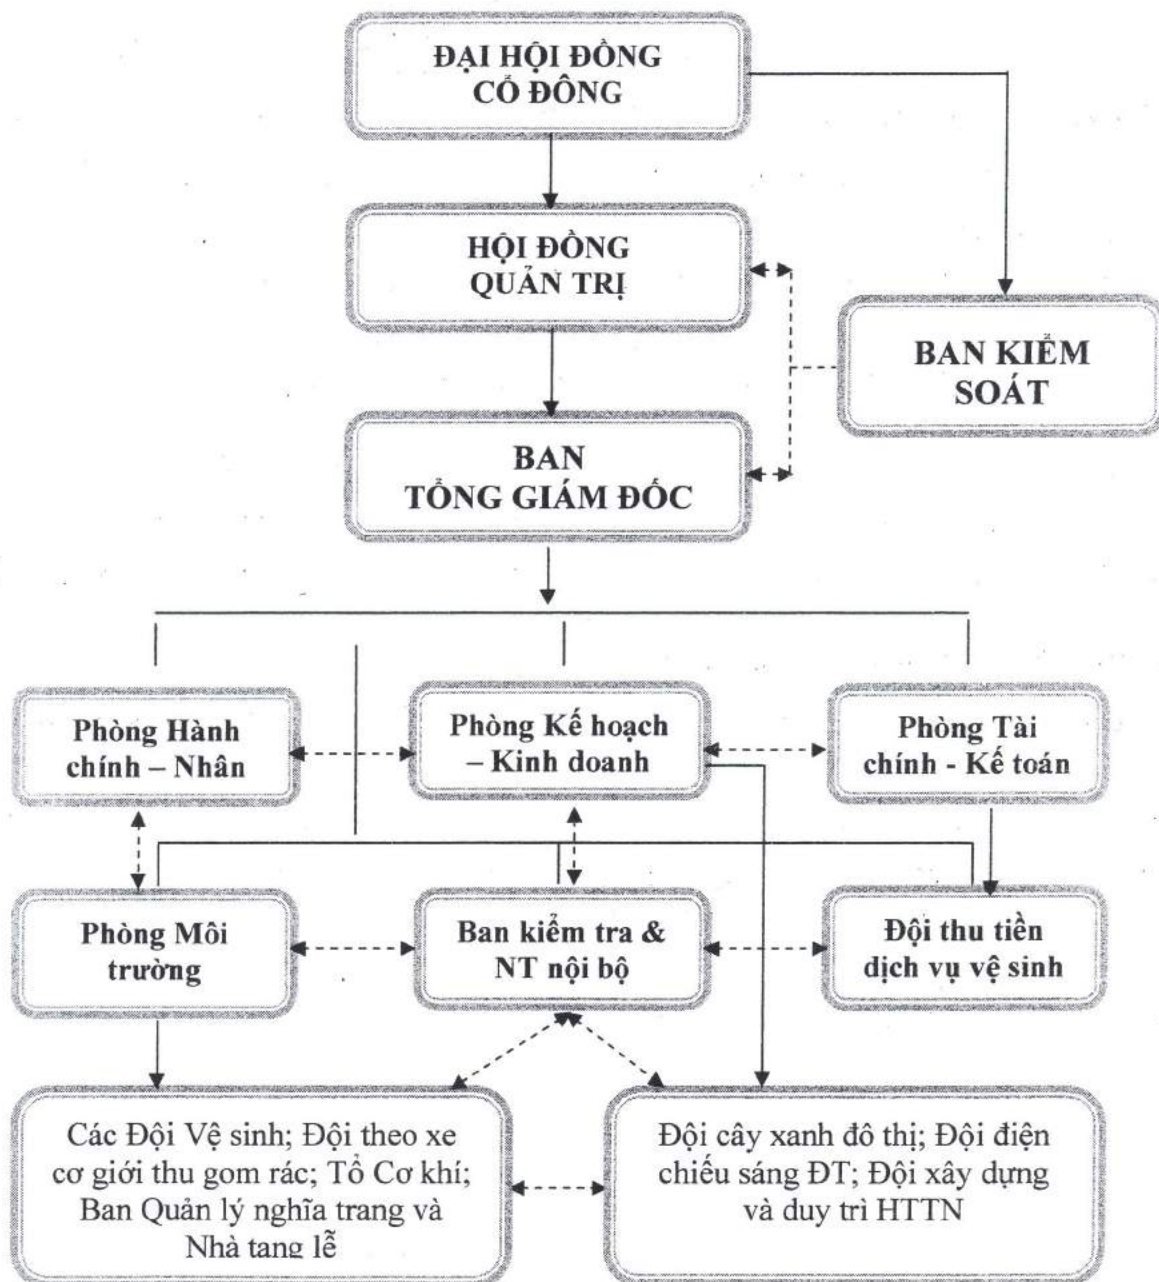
ĐẠI HỘI ĐỒNG CỔ ĐÔNG

HỘI ĐỒNG QUẢN TRỊ

BAN KIỂM SOÁT

BAN TỔNG GIÁM ĐỐC

Phòng Hành chính – Nhân

Phòng Kế hoạch – Kinh doanh

Phòng Tài chính - Kế toán

Phòng Môi trường

Ban kiểm tra & NT nội bộ

Đội thu tiền dịch vụ vệ sinh

Các Đội Vệ sinh; Đội theo xe cơ giới thu gom rác; Tổ Cơ khí; Ban Quản lý nghĩa trang và Nhà tang lễ

Đội cây xanh đô thị; Đội điện chiếu sáng ĐT; Đội xây dựng và duy trì HTTN